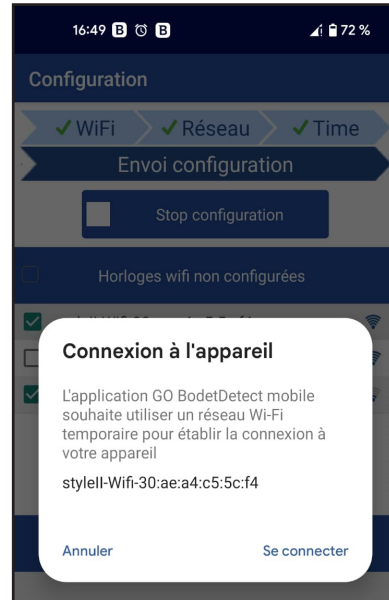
16:49 B B 72 %

Configuration

✓WiFi ✓Réseau ✓Time

Envoi configuration

Stop configuration

Horloges wifi non configurées

Connexion à l'appareil

L'application GO BodetDetect mobile souhaite utiliser un réseau Wi-Fi temporaire pour établir la connexion à votre appareil

styleII-Wifi-30:ae:a4:c5:5c:f4

Annuler

Se connecter